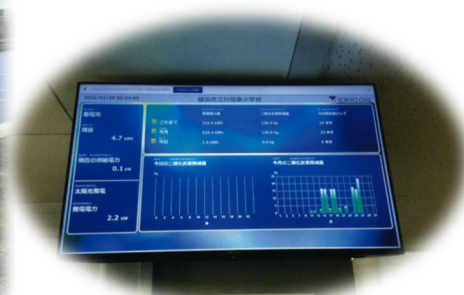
2015/01/20 09:04:06
横浜市立川和東小学校
TOKYO GAS
蓄電池
残量
4.7 kWh
現在の供給電力
0.1 kW
太陽光発電
発電電力
2.2 kW
発電電力量
二酸化炭素削減量
杉の木換算として
これまで
214.4 kWh
139.5 kg
10 本分
今月
214.4 kWh
139.5 kg
10 本分
今日
1.4 kWh
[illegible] kg
0 本分
今日の二酸化炭素削減量
今月の二酸化炭素削減量